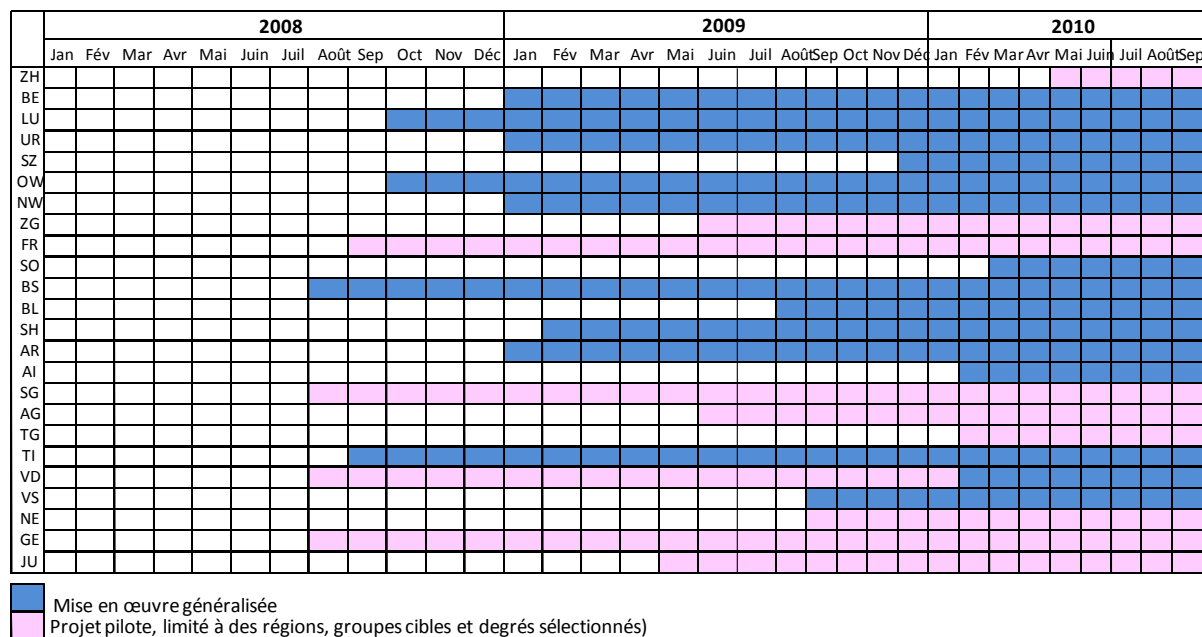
| | 2008 | | | | | | | | | | | | 2009 | | | | | | | | | | | | 2010 | | | | | | | | |
|---|---|---|---|---|---|---|---|---|---|---|---|---|---|---|---|---|---|---|---|---|---|---|---|---|---|---|---|---|---|---|---|---|---|
| | Jan | Fév | Mar | Avr | Mai | Juin | Juil | Août | Sep | Oct | Nov | Déc | Jan | Fév | Mar | Avr | Mai | Juin | Juil | Août | Sep | Oct | Nov | Déc | Jan | Fév | Mar | Avr | Mai | Juin | Juil | Août | Sep |
| ZH | | | | | | | | | | | | | | | | | | | | | | | | | | | | | | | | | |
| BE | | | | | | | | | | | | | | | | | | | | | | | | | | | | | | | | | |
| LU | | | | | | | | | | | | | | | | | | | | | | | | | | | | | | | | | |
| UR | | | | | | | | | | | | | | | | | | | | | | | | | | | | | | | | | |
| SZ | | | | | | | | | | | | | | | | | | | | | | | | | | | | | | | | | |
| OW | | | | | | | | | | | | | | | | | | | | | | | | | | | | | | | | | |
| NW | | | | | | | | | | | | | | | | | | | | | | | | | | | | | | | | | |
| ZG | | | | | | | | | | | | | | | | | | | | | | | | | | | | | | | | | |
| FR | | | | | | | | | | | | | | | | | | | | | | | | | | | | | | | | | |
| SO | | | | | | | | | | | | | | | | | | | | | | | | | | | | | | | | | |
| BS | | | | | | | | | | | | | | | | | | | | | | | | | | | | | | | | | |
| BL | | | | | | | | | | | | | | | | | | | | | | | | | | | | | | | | | |
| SH | | | | | | | | | | | | | | | | | | | | | | | | | | | | | | | | | |
| AR | | | | | | | | | | | | | | | | | | | | | | | | | | | | | | | | | |
| AI | | | | | | | | | | | | | | | | | | | | | | | | | | | | | | | | | |
| SG | | | | | | | | | | | | | | | | | | | | | | | | | | | | | | | | | |
| AG | | | | | | | | | | | | | | | | | | | | | | | | | | | | | | | | | |
| TG | | | | | | | | | | | | | | | | | | | | | | | | | | | | | | | | | |
| TI | | | | | | | | | | | | | | | | | | | | | | | | | | | | | | | | | |
| VD | | | | | | | | | | | | | | | | | | | | | | | | | | | | | | | | | |
| VS | | | | | | | | | | | | | | | | | | | | | | | | | | | | | | | | | |
| NE | | | | | | | | | | | | | | | | | | | | | | | | | | | | | | | | | |
| GE | | | | | | | | | | | | | | | | | | | | | | | | | | | | | | | | | |
| JU | | | | | | | | | | | | | | | | | | | | | | | | | | | | | | | | | |

Mise en œuvre généralisée
Projet pilote, limité à des régions, groupes cibles et degrés sélectionnés)